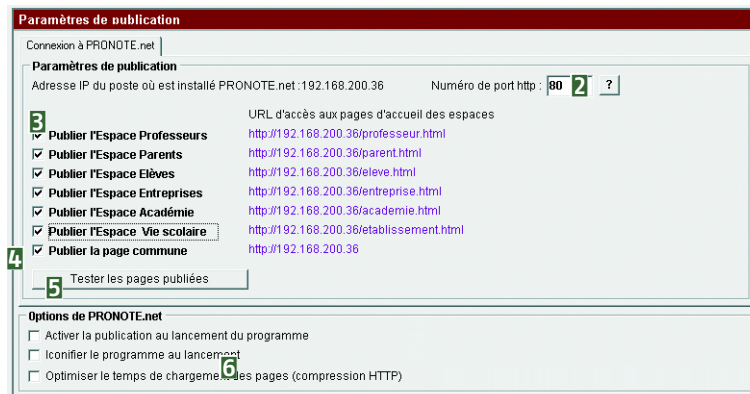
Paramètres de publication

Connexion à PRONOTE.net

Paramètres de publication

Adresse IP du poste où est installé PRONOTE.net : 192.168.200.36

Numéro de port http : 80 2 ?

URL d'accès aux pages d'accueil des espaces

3

Publier l'Espace Professeurs http://192.168.200.36/professeur.html

Publier l'Espace Parents http://192.168.200.36/parent.html

Publier l'Espace Elèves http://192.168.200.36/eleve.html

Publier l'Espace Entreprises http://192.168.200.36/entreprise.html

Publier l'Espace Académie http://192.168.200.36/academie.html

Publier l'Espace Vie scolaire http://192.168.200.36/etablissement.html

4 Publier la page commune http://192.168.200.36

5 Tester les pages publiées

Options de PRONOTE.net

Activer la publication au lancement du programme

Iconifier le programme au lancement

Optimiser le temps de chargement 6 des pages (compression HTTP)